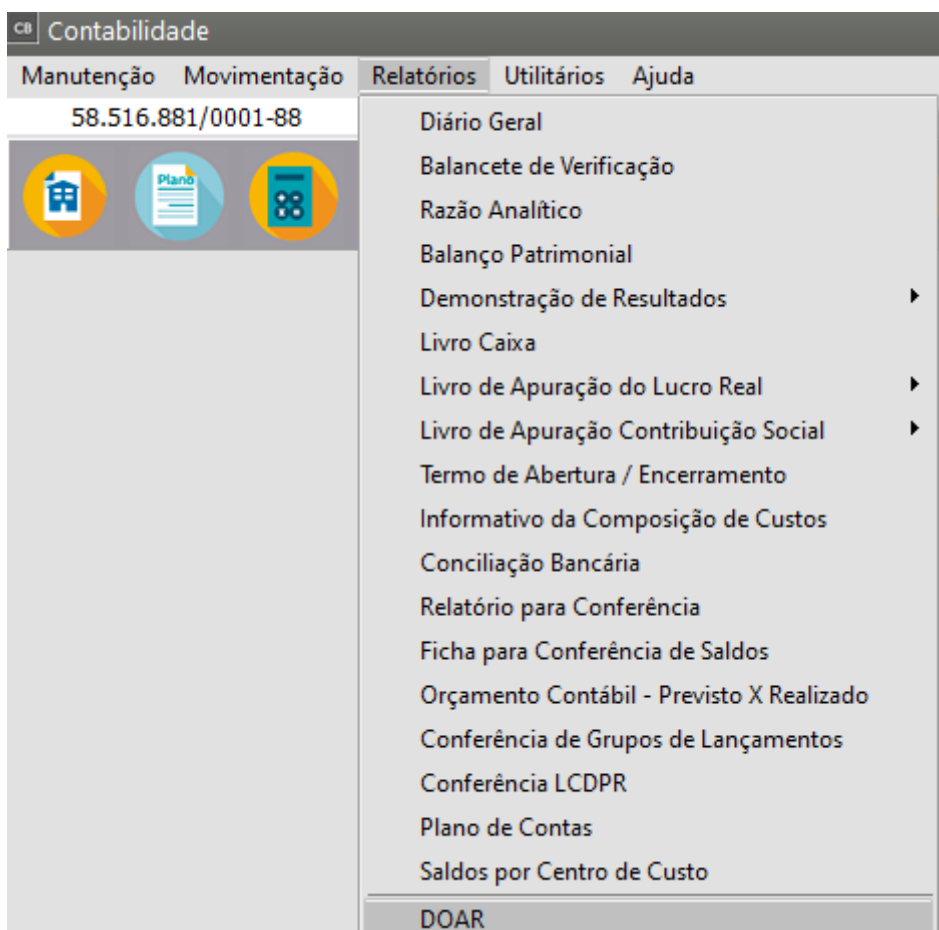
CB Contabilidade

Manutenção Movimentação Relatórios Utilitários Ajuda

58.516.881/0001-88

Plano

Diário Geral
Balancete de Verificação
Razão Analítico
Balanço Patrimonial
Demonstração de Resultados
Livro Caixa
Livro de Apuração do Lucro Real
Livro de Apuração Contribuição Social
Termo de Abertura / Encerramento
Informativo da Composição de Custos
Conciliação Bancária
Relatório para Conferência
Ficha para Conferência de Saldos
Orçamento Contábil - Previsto X Realizado
Conferência de Grupos de Lançamentos
Conferência LCDPR
Plano de Contas
Saldos por Centro de Custo
DOAR